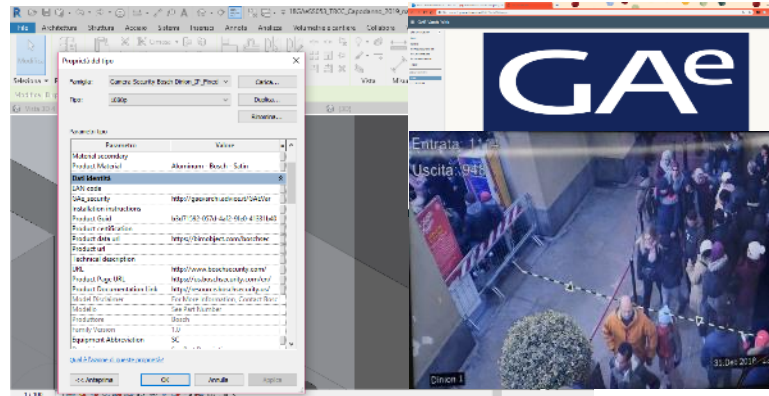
File Architettura Struttura Acciaio Sistemi Inserisci Annota Analizza Volumetria e cantiere Collabora

Proprietà del tipo

Famiglia: Camera Security Bosch Dinion_IP_Pinch
Tipo: 10Mp

Carica...
Duplica...
Rinomina...

Parametri del tipo

| Parametro | Valore |
|---|---|
| Material secondary | |
| Product Material | Aluminium - Bosch - Satin |
| Dati identità | |
| EAN code | |
| GAe_security | https://gaesearch.azurewebsites.net/GAeVer |
| Installation instructions | |
| Product Guid | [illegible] |
| Product certification | |
| Product data url | https://bimobject.com/bosch |
| Product url | |
| Technical description | |
| URL | http://www.boschsecurity.com/ |
| Product Page URL | https://www.boschsecurity.com/ |
| Product Documentation Link | https://resource.boschsecurity.com/ |
| Model Disclaimer | For More information, Contact Bosch |
| Modello | See Part Number |
| Produttore | Bosch |
| Family Version | 1.0 |
| Equipment Abbreviation | SC |

Quali sono le proprietà del tipo?

<< Anteprima OK Annulla Applica

GAe

Entrata: 1174
Uscita: 948

31 Dec 2019

Dinion 1